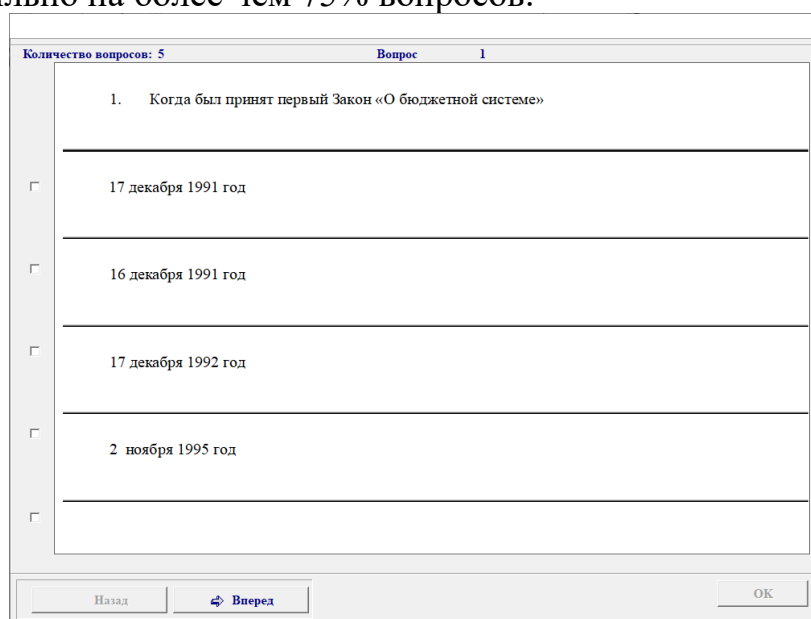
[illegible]льно на более чем 75% вопросов.

Количество вопросов: 5 Вопрос 1

1. Когда был принят первый Закон «О бюджетной системе»

17 декабря 1991 год

16 декабря 1991 год

17 декабря 1992 год

2 ноября 1995 год

Назад

Вперед

OK